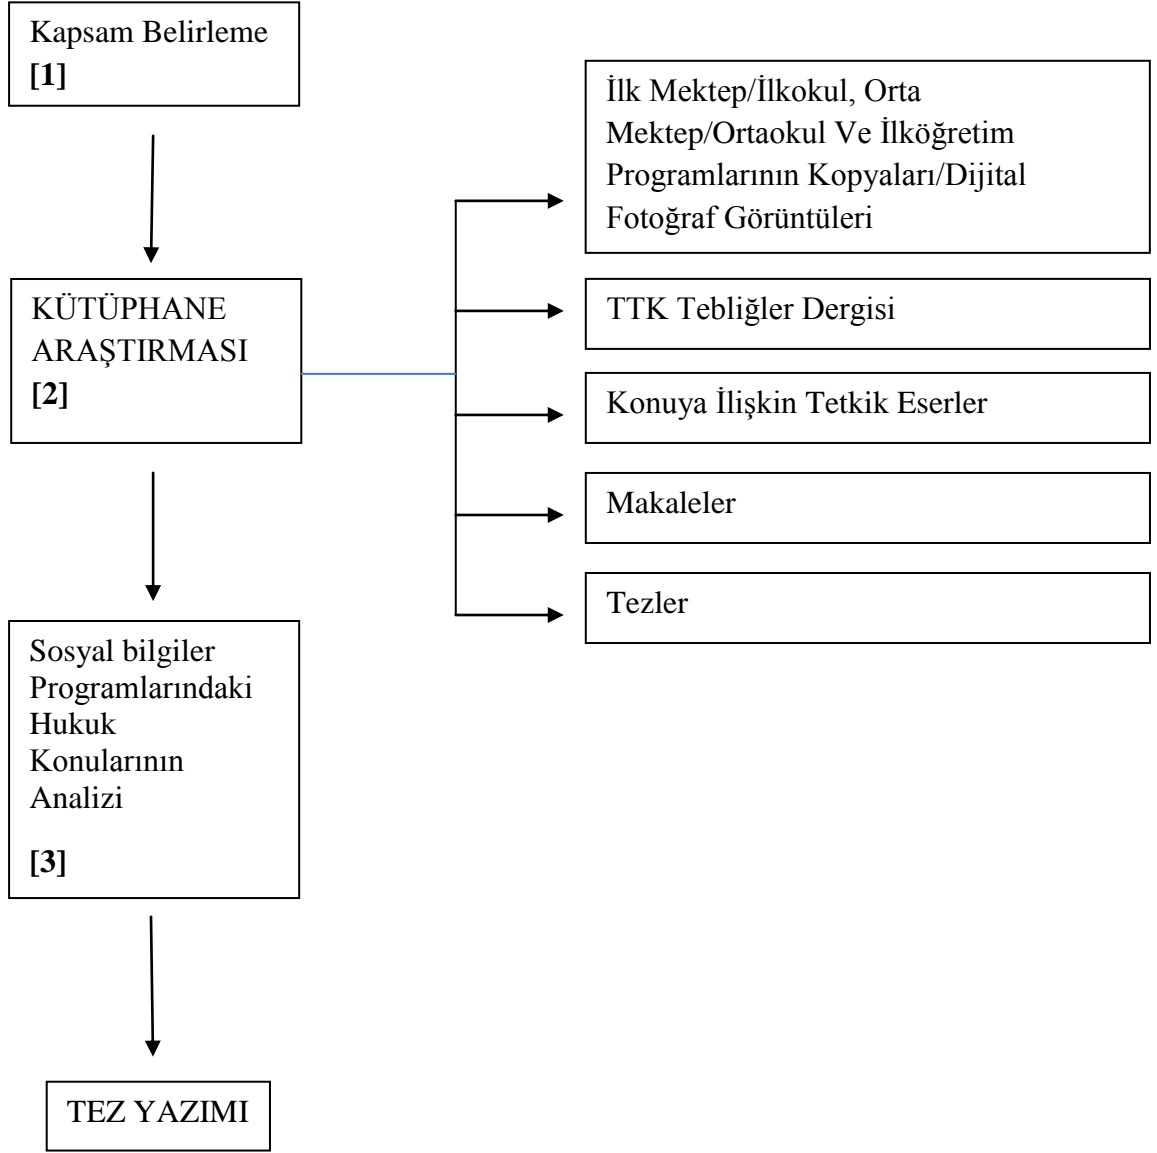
Kapsam Belirleme
**[1]**

KÜTÜPHANE ARAŞTIRMASI
**[2]**

İlk Mektep/İlkokul, Orta Mektep/Ortaokul Ve İlköğretim Programlarının Kopyaları/Dijital Fotoğraf Görüntüleri

TTK Tebliğler Dergisi

Konuya İlişkin Tetkik Eserler

Makaleler

Tezler

Sosyal bilgiler Programlarındaki Hukuk Konularının Analizi

**[3]**

TEZ YAZIMI